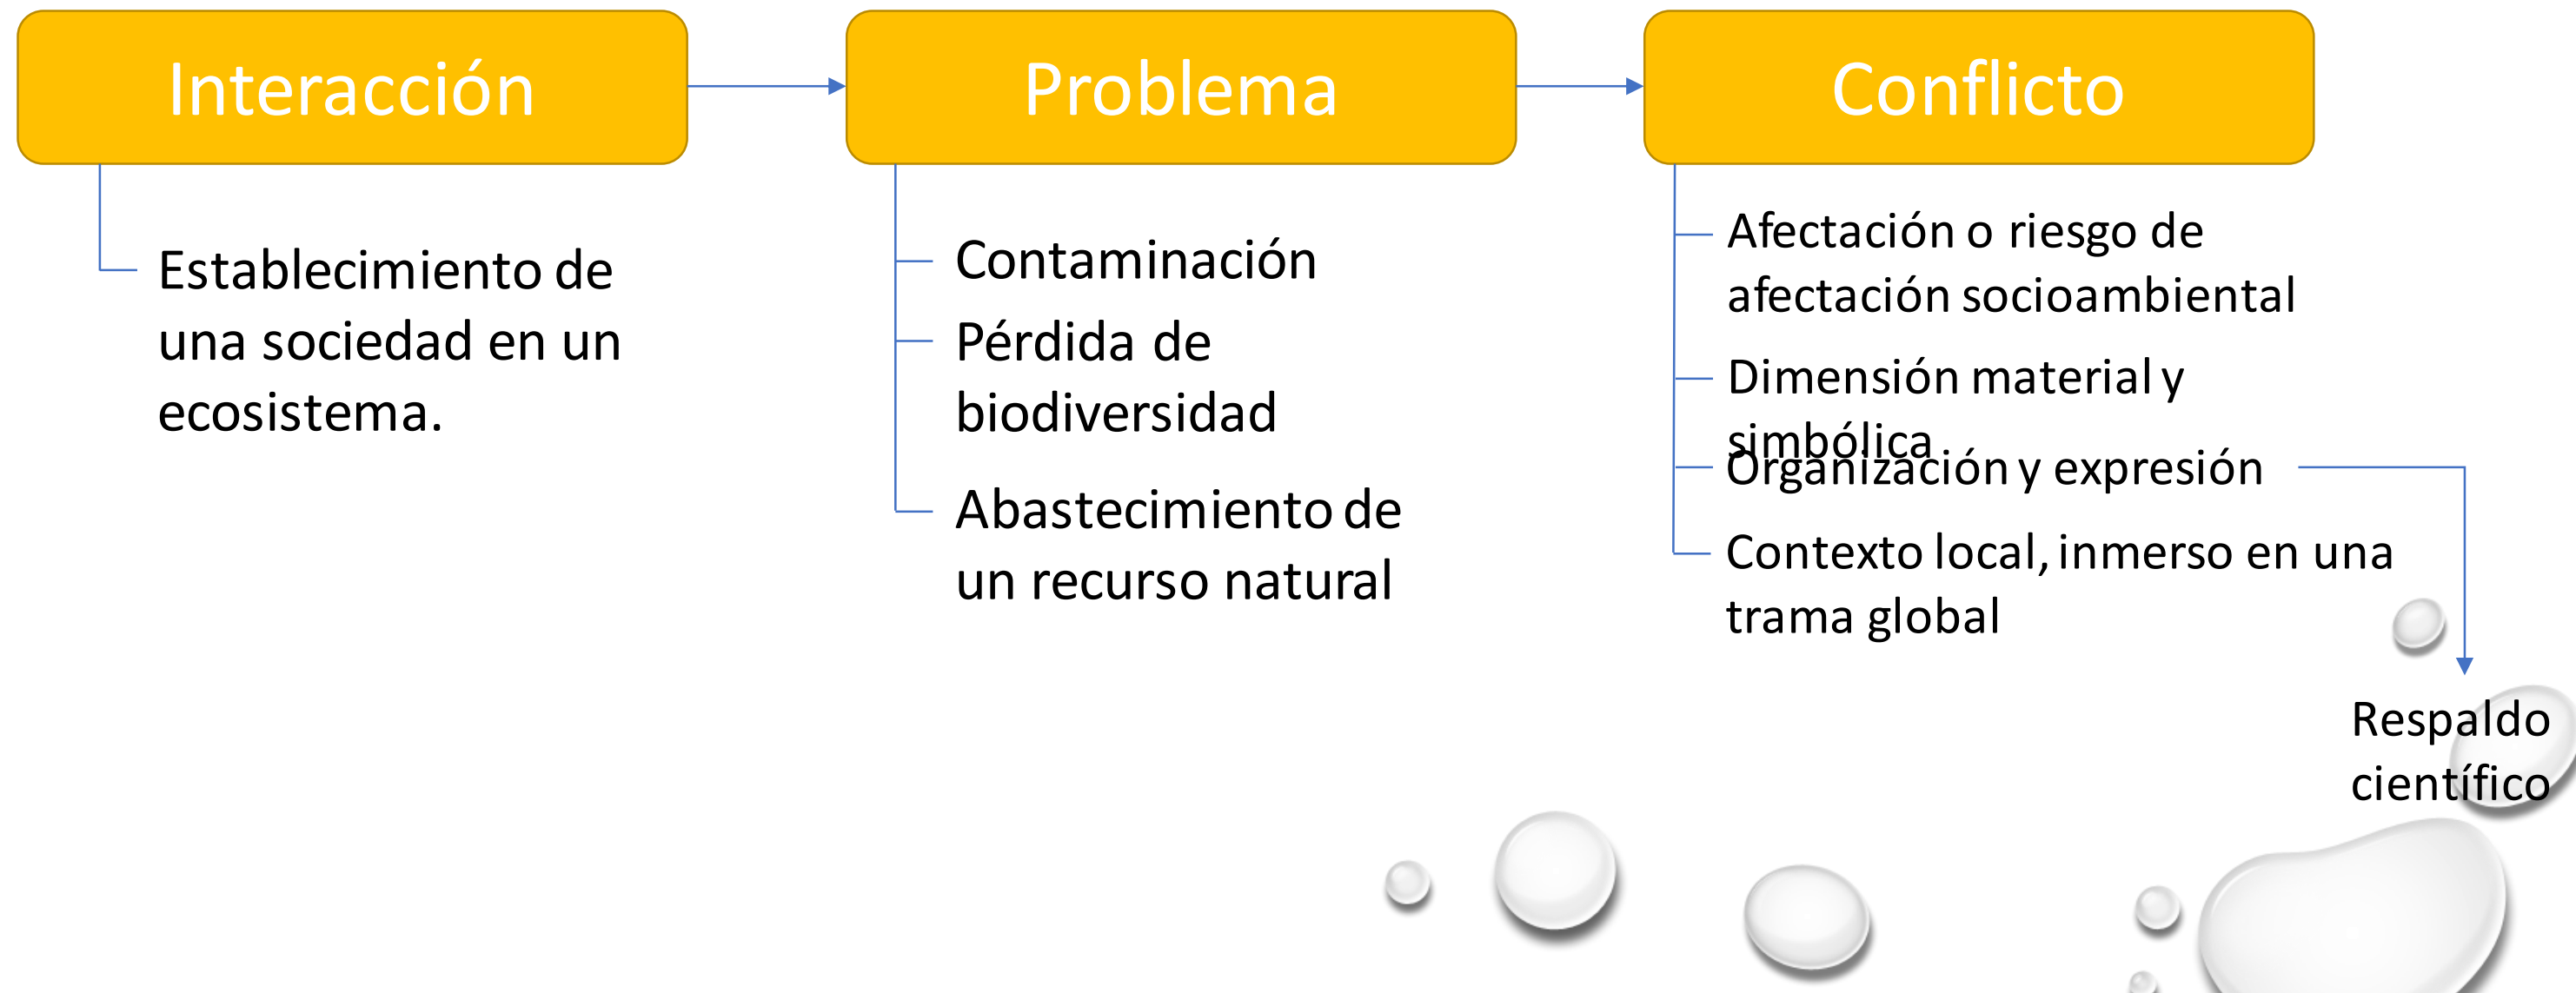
Interacción

Establecimiento de una sociedad en un ecosistema.

Problema

Contaminación

Pérdida de biodiversidad

Abastecimiento de un recurso natural

Conflicto

Afectación o riesgo de afectación socioambiental

Dimensión material y simbólica

Organización y expresión

Contexto local, inmerso en una trama global

Respaldo científico